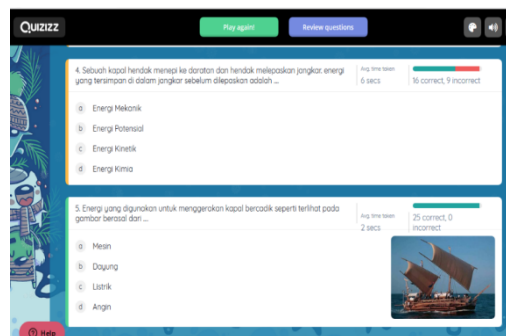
QUIZIZZ

Play again!

Review questions

4. Sebuah kapal hendak menepi ke daratan dan hendak melepaskan jangkar. energi yang tersimpan di dalam jangkar sebelum dilepaskan adalah ...

Avg. time taken
6 secs

16 correct, 9 incorrect

a Energi Mekanik
b Energi Potensial
c Energi Kinetik
d Energi Kimia

5. Energi yang digunakan untuk menggerakan kapal bercadik seperti terlihat pada gambar berasal dari ...

Avg. time taken
2 secs

25 correct, 0 incorrect

a Mesin
b Dayung
c Listrik
d Angin

Help